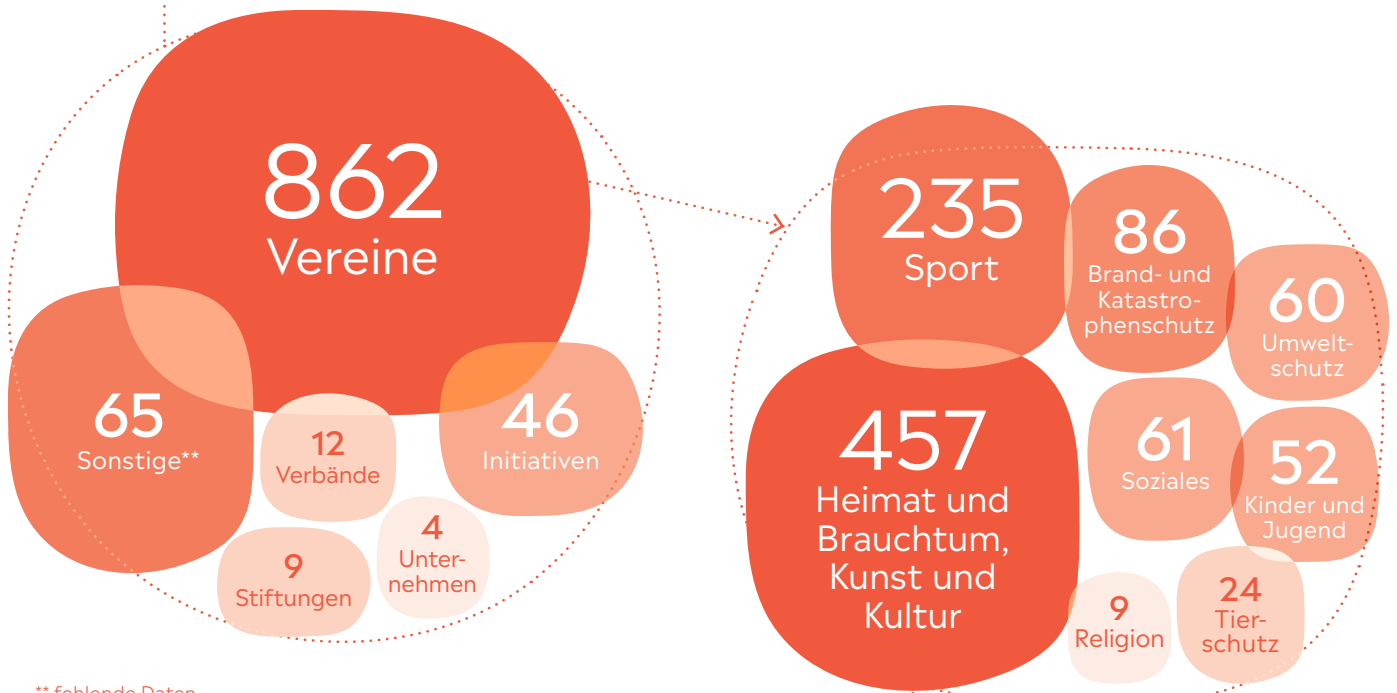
862
Vereine

65
Sonstige**

12
Verbände

46
Initiativen

9
Stiftungen

4
Unternehmen

235
Sport

86
Brand- und Katastrophenschutz

60
Umweltschutz

457
Heimat und Brauchtum, Kunst und Kultur

61
Soziales

52
Kinder und Jugend

9
Religion

24
Tierschutz

** fehlende Daten